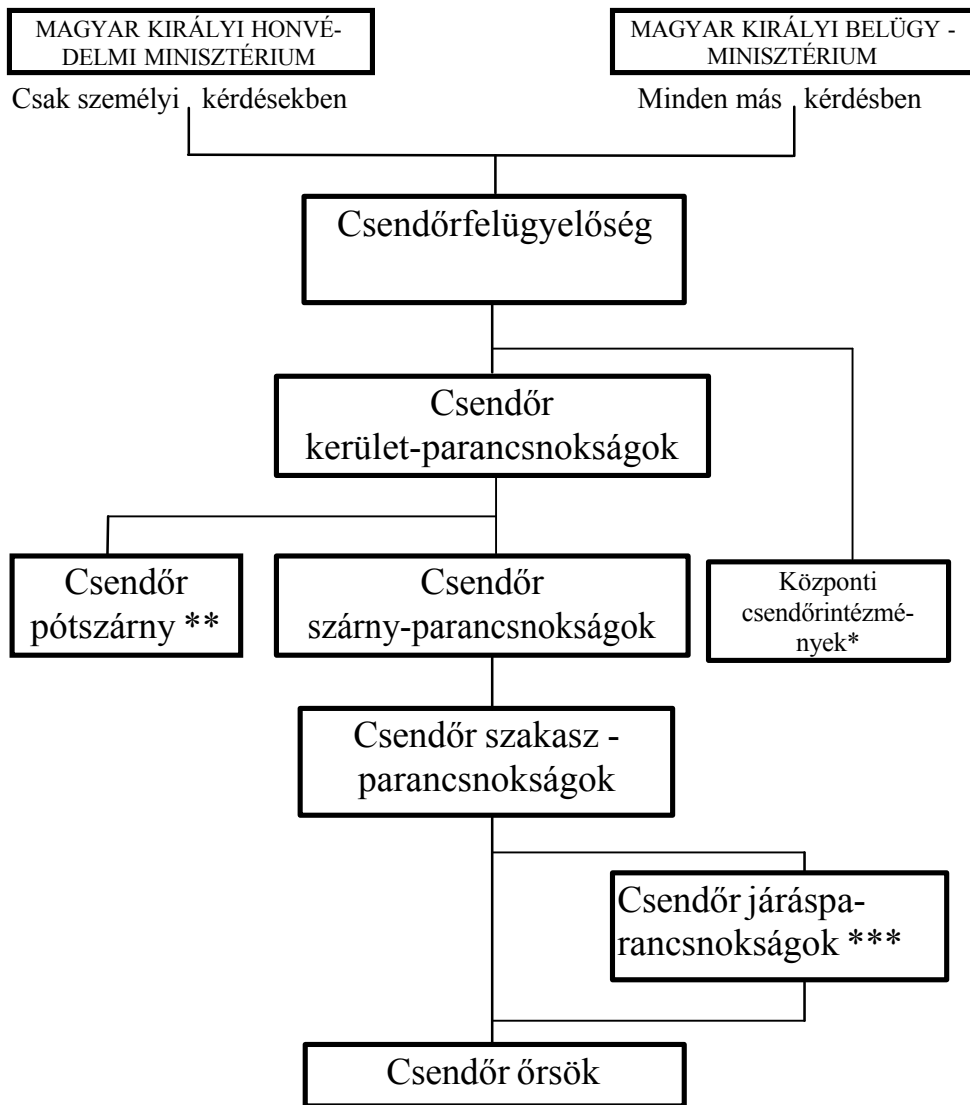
MAGYAR KIRÁLYI HONVÉDELMI MINISZTÉRIUM

MAGYAR KIRÁLYI BELÜGY - MINISZTÉRIUM

Csak személyi kérdésekben

Minden más kérdésben

Csendőrfelügyelőség

Csendőr kerület-parancsnokságok

Csendőr pótszárny **

Csendőr szárny-parancsnokságok

Központi csendőrintézmények*

Csendőr szakasz - parancsnokságok

Csendőr járásparancsnokságok ***

Csendőr őrsök